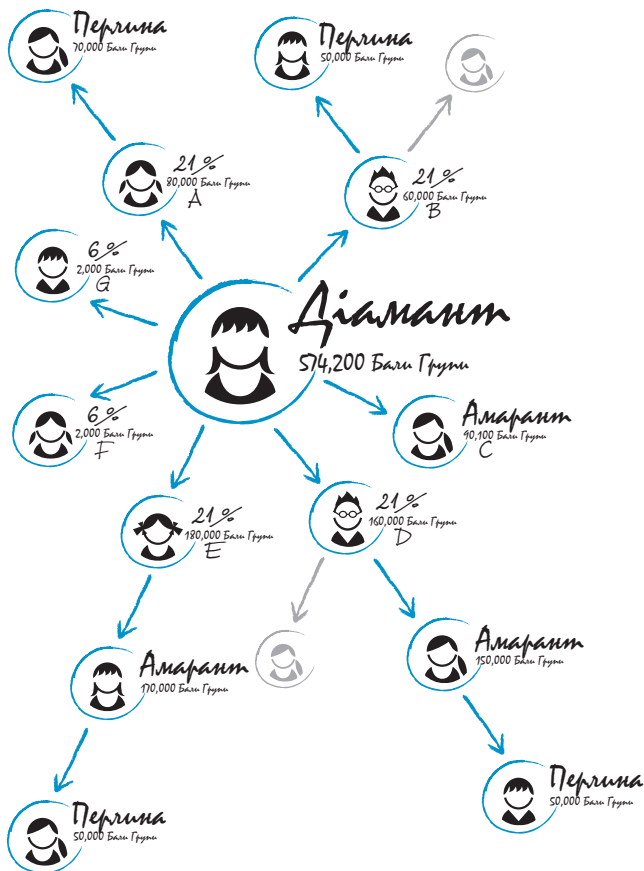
Перлина
70,000 Бали Групи

Перлина
50,000 Бали Групи

21%
80,000 Бали Групи
A

21%
60,000 Бали Групи
B

6%
2,000 Бали Групи
G

Діамант
574,200 Бали Групи

6%
2,000 Бали Групи
F

Амарант
90,100 Бали Групи
C

21%
180,000 Бали Групи
E

21%
160,000 Бали Групи
D

Амарант
170,000 Бали Групи

Амарант
150,000 Бали Групи

Перлина
50,000 Бали Групи

Перлина
50,000 Бали Групи